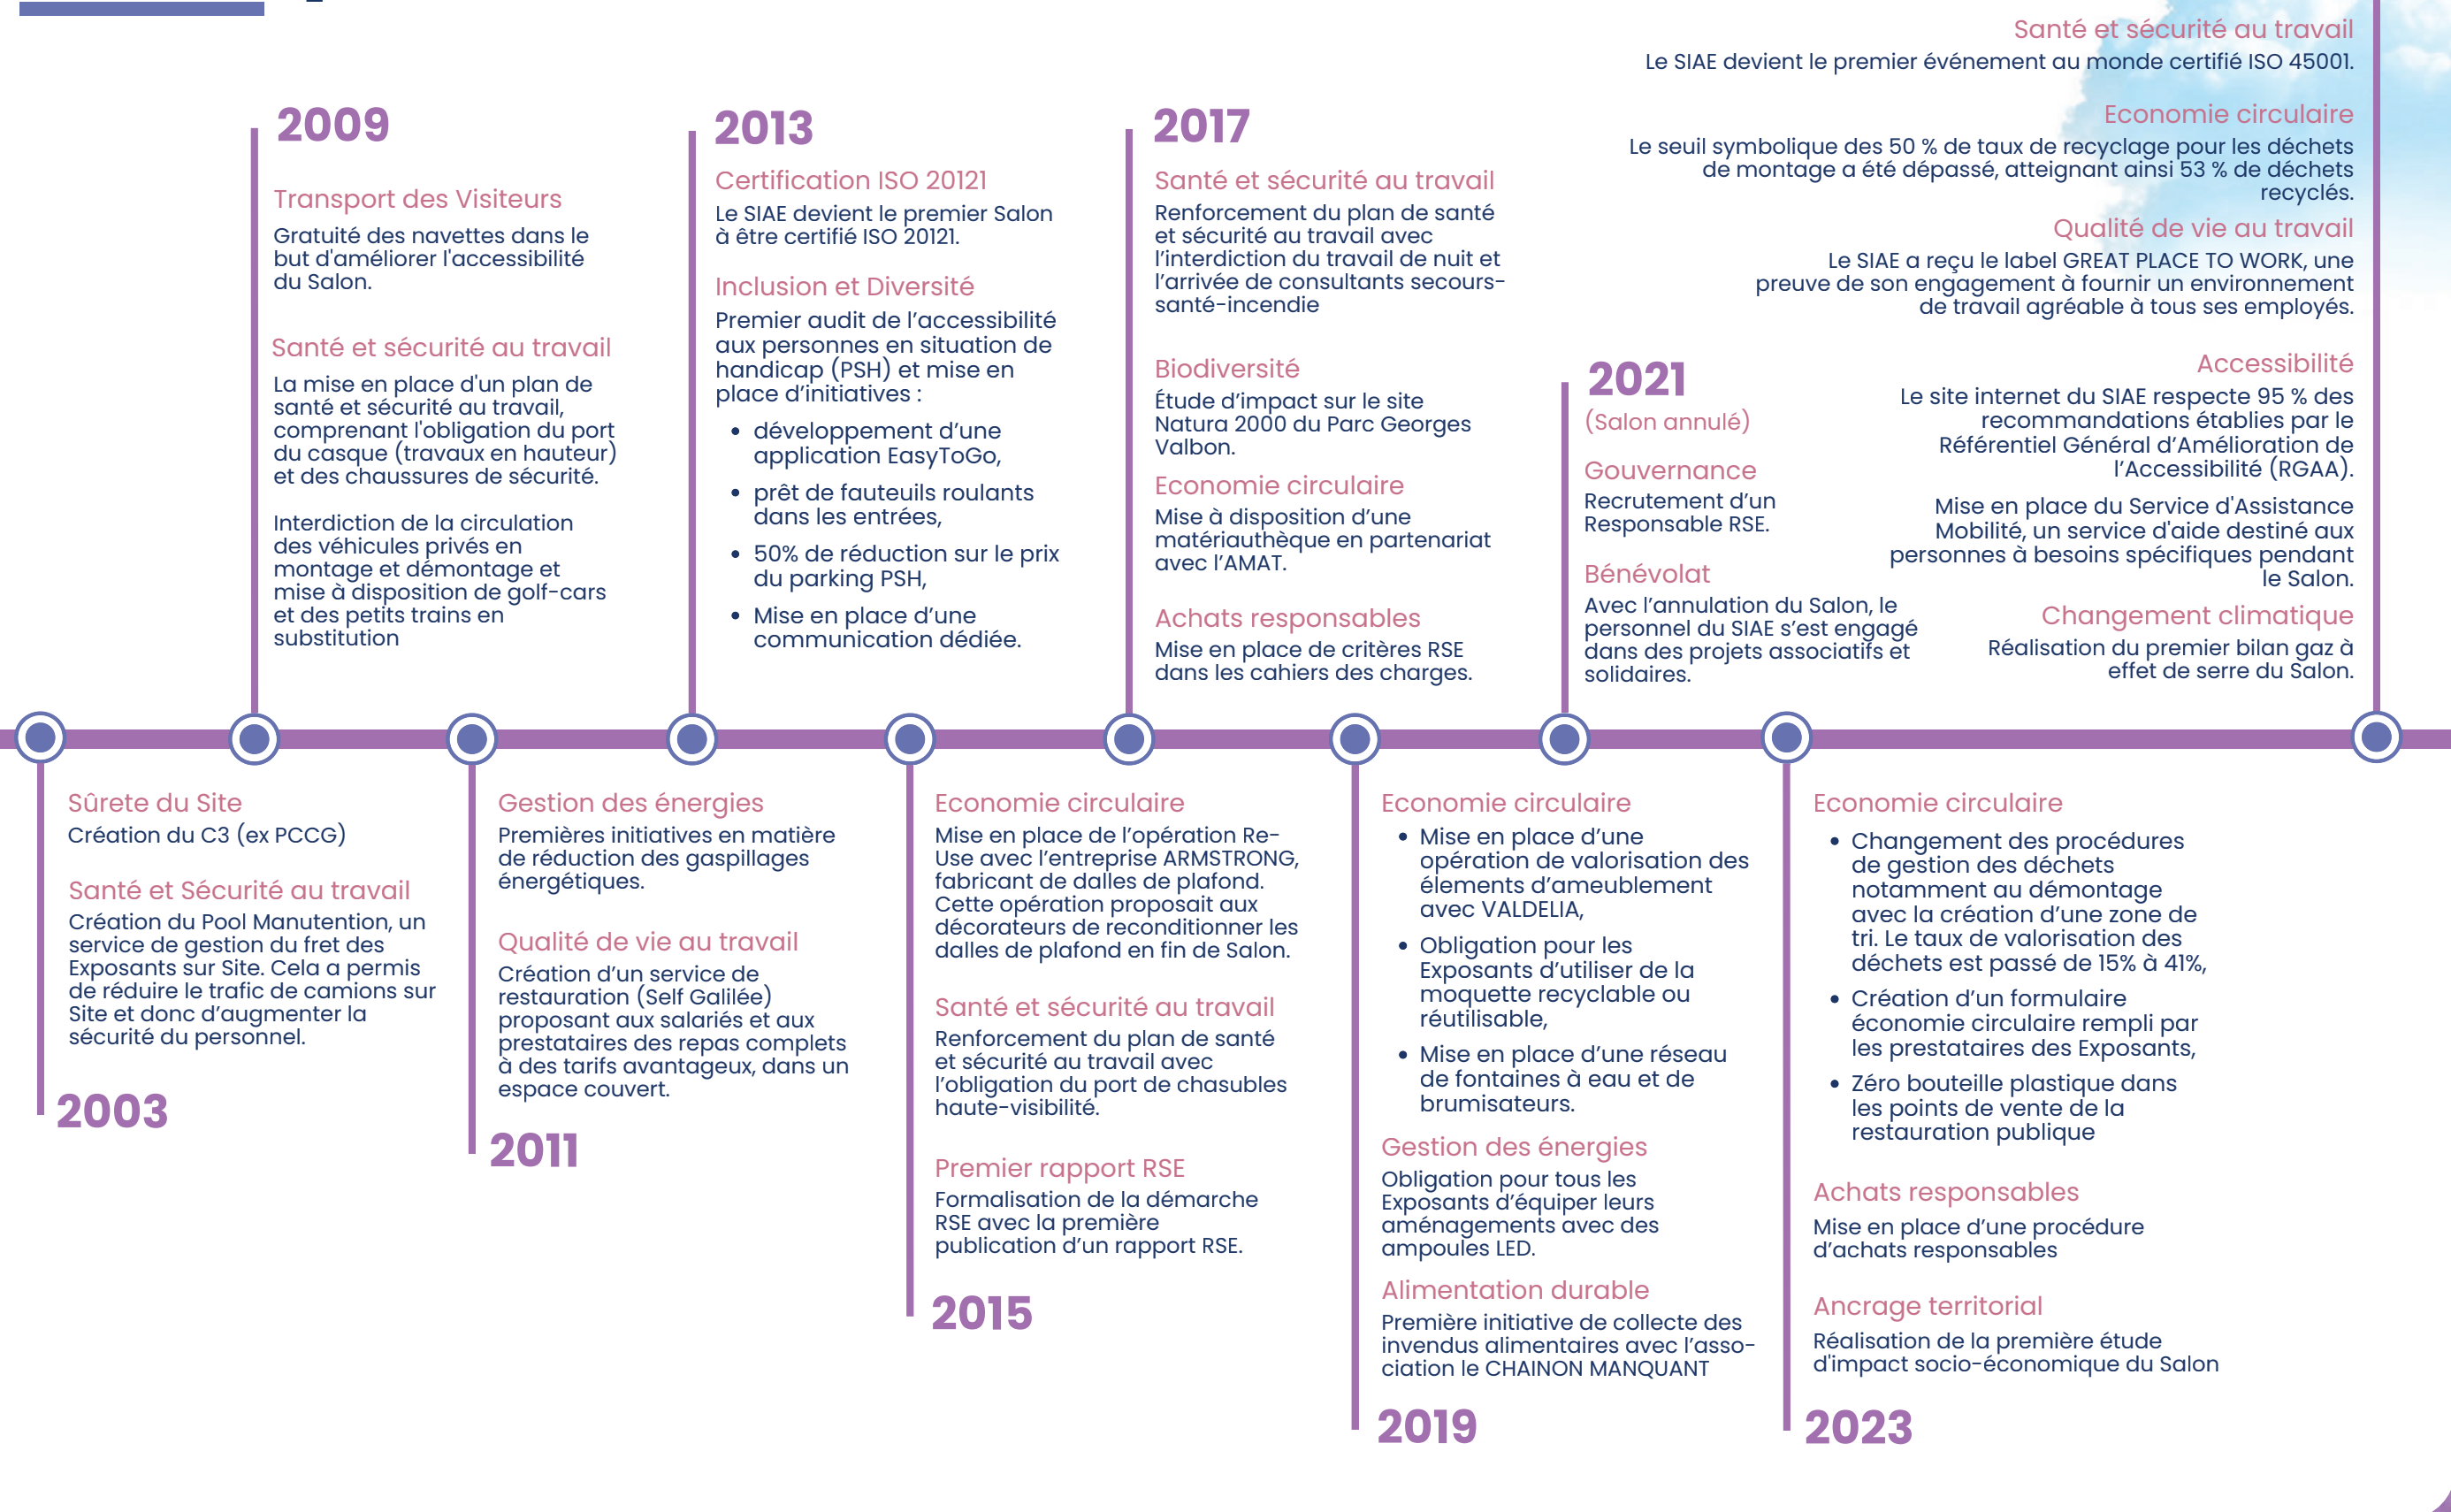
2009

Transport des Visiteurs
Gratuité des navettes dans le but d'améliorer l'accessibilité du Salon.

Santé et sécurité au travail
La mise en place d'un plan de santé et sécurité au travail, comprenant l'obligation du port du casque (travaux en hauteur) et des chaussures de sécurité.

Interdiction de la circulation des véhicules privés en montage et démontage et mise à disposition de golf-cars et des petits trains en substitution

2013

Certification ISO 20121
Le SIAE devient le premier Salon à être certifié ISO 20121.

Inclusion et Diversité
Premier audit de l'accessibilité aux personnes en situation de handicap (PSH) et mise en place d'initiatives :
• développement d'une application EasyToGo,
• prêt de fauteuils roulants dans les entrées,
• 50% de réduction sur le prix du parking PSH,
• Mise en place d'une communication dédiée.

2017

Santé et sécurité au travail
Renforcement du plan de santé et sécurité au travail avec l'interdiction du travail de nuit et l'arrivée de consultants secours-santé-incendie

Biodiversité
Étude d'impact sur le site Natura 2000 du Parc Georges Valbon.

Economie circulaire
Mise à disposition d'une matériauthèque en partenariat avec l'AMAT.

Achats responsables
Mise en place de critères RSE dans les cahiers des charges.

2021
(Salon annulé)

Gouvernance
Recrutement d'un Responsable RSE.

Bénévolat
Avec l'annulation du Salon, le personnel du SIAE s'est engagé dans des projets associatifs et solidaires.

Santé et sécurité au travail
Le SIAE devient le premier événement au monde certifié ISO 45001.

Economie circulaire
Le seuil symbolique des 50 % de taux de recyclage pour les déchets de montage a été dépassé, atteignant ainsi 53 % de déchets recyclés.

Qualité de vie au travail
Le SIAE a reçu le label GREAT PLACE TO WORK, une preuve de son engagement à fournir un environnement de travail agréable à tous ses employés.

Accessibilité
Le site internet du SIAE respecte 95 % des recommandations établies par le Référentiel Général d'Amélioration de l'Accessibilité (RGAA).

Mise en place du Service d'Assistance Mobilité, un service d'aide destiné aux personnes à besoins spécifiques pendant le Salon.

Changement climatique
Réalisation du premier bilan gaz à effet de serre du Salon.

Sûrete du Site
Création du C3 (ex PCCG)

Santé et Sécurité au travail
Création du Pool Manutention, un service de gestion du fret des Exposants sur Site. Cela a permis de réduire le trafic de camions sur Site et donc d'augmenter la sécurité du personnel.

2003

Gestion des énergies
Premières initiatives en matière de réduction des gaspillages énergétiques.

Qualité de vie au travail
Création d'un service de restauration (Self Galilée) proposant aux salariés et aux prestataires des repas complets à des tarifs avantageux, dans un espace couvert.

2011

Economie circulaire
Mise en place de l'opération Re-Use avec l'entreprise ARMSTRONG, fabricant de dalles de plafond. Cette opération proposait aux décorateurs de reconditionner les dalles de plafond en fin de Salon.

Santé et sécurité au travail
Renforcement du plan de santé et sécurité au travail avec l'obligation du port de chasubles haute-visibilité.

Premier rapport RSE
Formalisation de la démarche RSE avec la première publication d'un rapport RSE.

2015

Economie circulaire
• Mise en place d'une opération de valorisation des élements d'ameublement avec VALDELIA,
• Obligation pour les Exposants d'utiliser de la moquette recyclable ou réutilisable,
• Mise en place d'une réseau de fontaines à eau et de brumisateurs.

Gestion des énergies
Obligation pour tous les Exposants d'équiper leurs aménagements avec des ampoules LED.

Alimentation durable
Première initiative de collecte des invendus alimentaires avec l'association le CHAINON MANQUANT

2019

Economie circulaire
• Changement des procédures de gestion des déchets notamment au démontage avec la création d'une zone de tri. Le taux de valorisation des déchets est passé de 15% à 41%,
• Création d'un formulaire économie circulaire rempli par les prestataires des Exposants,
• Zéro bouteille plastique dans les points de vente de la restauration publique

Achats responsables
Mise en place d'une procédure d'achats responsables

Ancrage territorial
Réalisation de la première étude d'impact socio-économique du Salon

2023